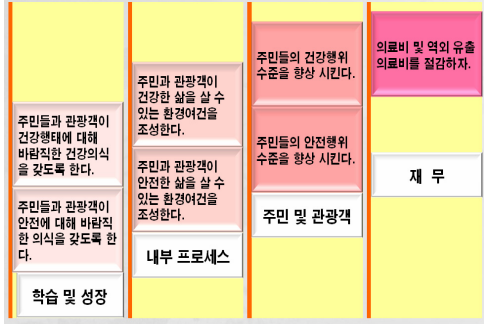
주민들과 관광객이 건강행태에 대해 바람직한 건강의식을 갖도록 한다.

주민들과 관광객이 안전에 대해 바람직한 의식을 갖도록 한다.

학습 및 성장

주민과 관광객이 건강한 삶을 살 수 있는 환경여건을 조성한다.

주민과 관광객이 안전한 삶을 살 수 있는 환경여건을 조성한다.

내부 프로세스

주민들의 건강행위 수준을 향상 시킨다.

주민들의 안전행위 수준을 향상 시킨다.

주민 및 관광객

의료비 및 역외 유출 의료비를 절감하자.

재 무